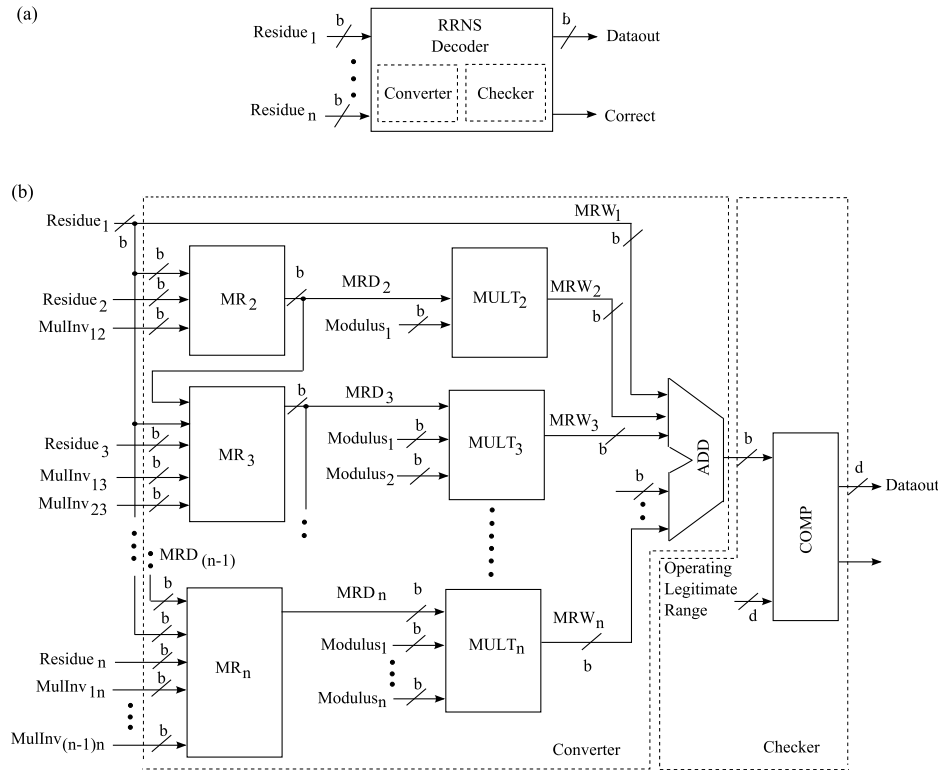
(a)

Residue $_1$
b
Residue $_n$
b
RRNS Decoder
Converter
Checker
b
Dataout
Correct

(b)

Residue $_1$
b
MRW$_1$
b
b
b
Residue $_2$
b
MulInv$_{12}$
b
MR $_2$
b
MRD $_2$
MULT$_2$
MRW$_2$
Modulus$_1$
b
b
b
MRD $_3$
Residue $_3$
b
MulInv$_{13}$
b
MulInv$_{23}$
b
MR $_3$
Modulus$_1$
b
Modulus$_2$
b
MULT$_3$
MRW$_3$
b
b
ADD
b
COMP
d
Dataout
MRD $_{(n-1)}$
b
b
Operating Legitimate Range
d
MRD n
b
Residue n
b
MulInv$_{1n}$
b
MulInv$_{(n-1)n}$
b
MR$_n$
Modulus$_1$
b
Modulus$_n$
b
MULT$_n$
MRW$_n$
b
Converter
Checker